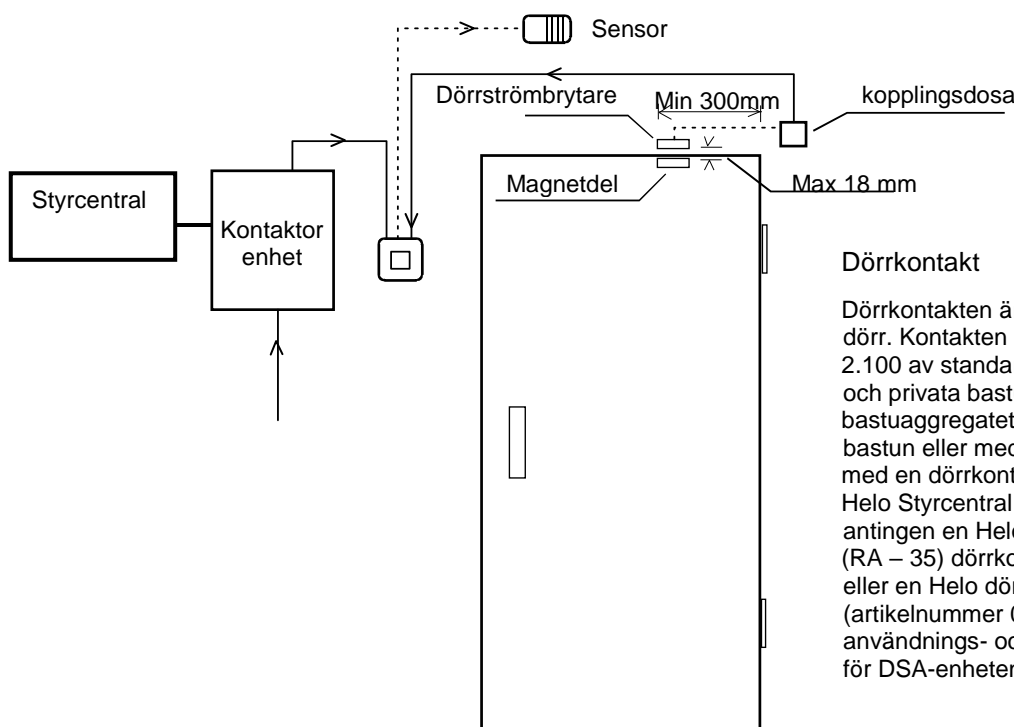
Sensor

Dörrströmbrytare

Min 300mm

kopplingsdosa

Magnetdel

Max 18 mm

Styrcentral

Kontaktor enhet

Dörrkontakt

Dörrkontakten ä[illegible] dörr. Kontakten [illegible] 2.100 av standa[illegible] och privata bast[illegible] bastuaggregatet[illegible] bastun eller med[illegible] med en dörrkont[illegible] Helo Styrcentral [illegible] antingen en Helo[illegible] (RA – 35) dörrko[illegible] eller en Helo dör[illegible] (artikelnummer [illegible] användnings- oc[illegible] för DSA-enheter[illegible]